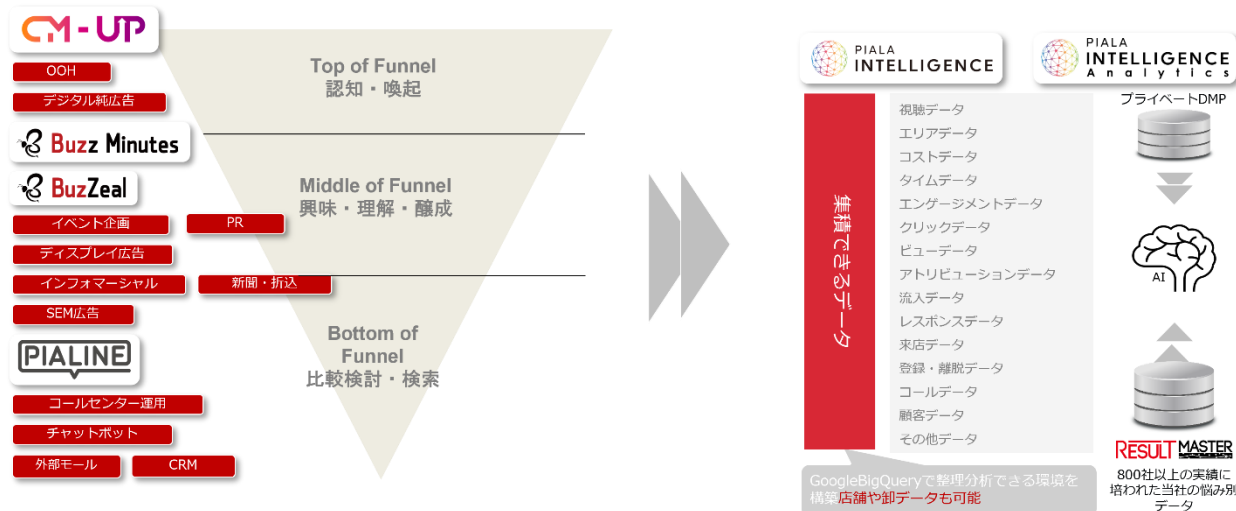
CM-UP

OOH

デジタル純広告

Buzz Minutes

BuzZeal

イベント企画

PR

ディスプレイ広告

インフォマーシャル

新聞・折込

SEM広告

PIALINE

コールセンター運用

チャットボット

外部モール

CRM

Top of Funnel
認知・喚起

Middle of Funnel
興味・理解・醸成

Bottom of Funnel
比較検討・検索

PIALA INTELLIGENCE

PIALA INTELLIGENCE Analytics

集積できるデータ

視聴データ
エリアデータ
コストデータ
タイムデータ
エンゲージメントデータ
クリックデータ
ビューデータ
アトリビューションデータ
流入データ
レスポンスデータ
来店データ
登録・離脱データ
コールデータ
顧客データ
その他データ

プライベートDMP

AI

RESULT MASTER

800社以上の実績に培われた当社の悩み別データ

GoogleBigQueryで整理分析できる環境を構築店舗や卸データも可能